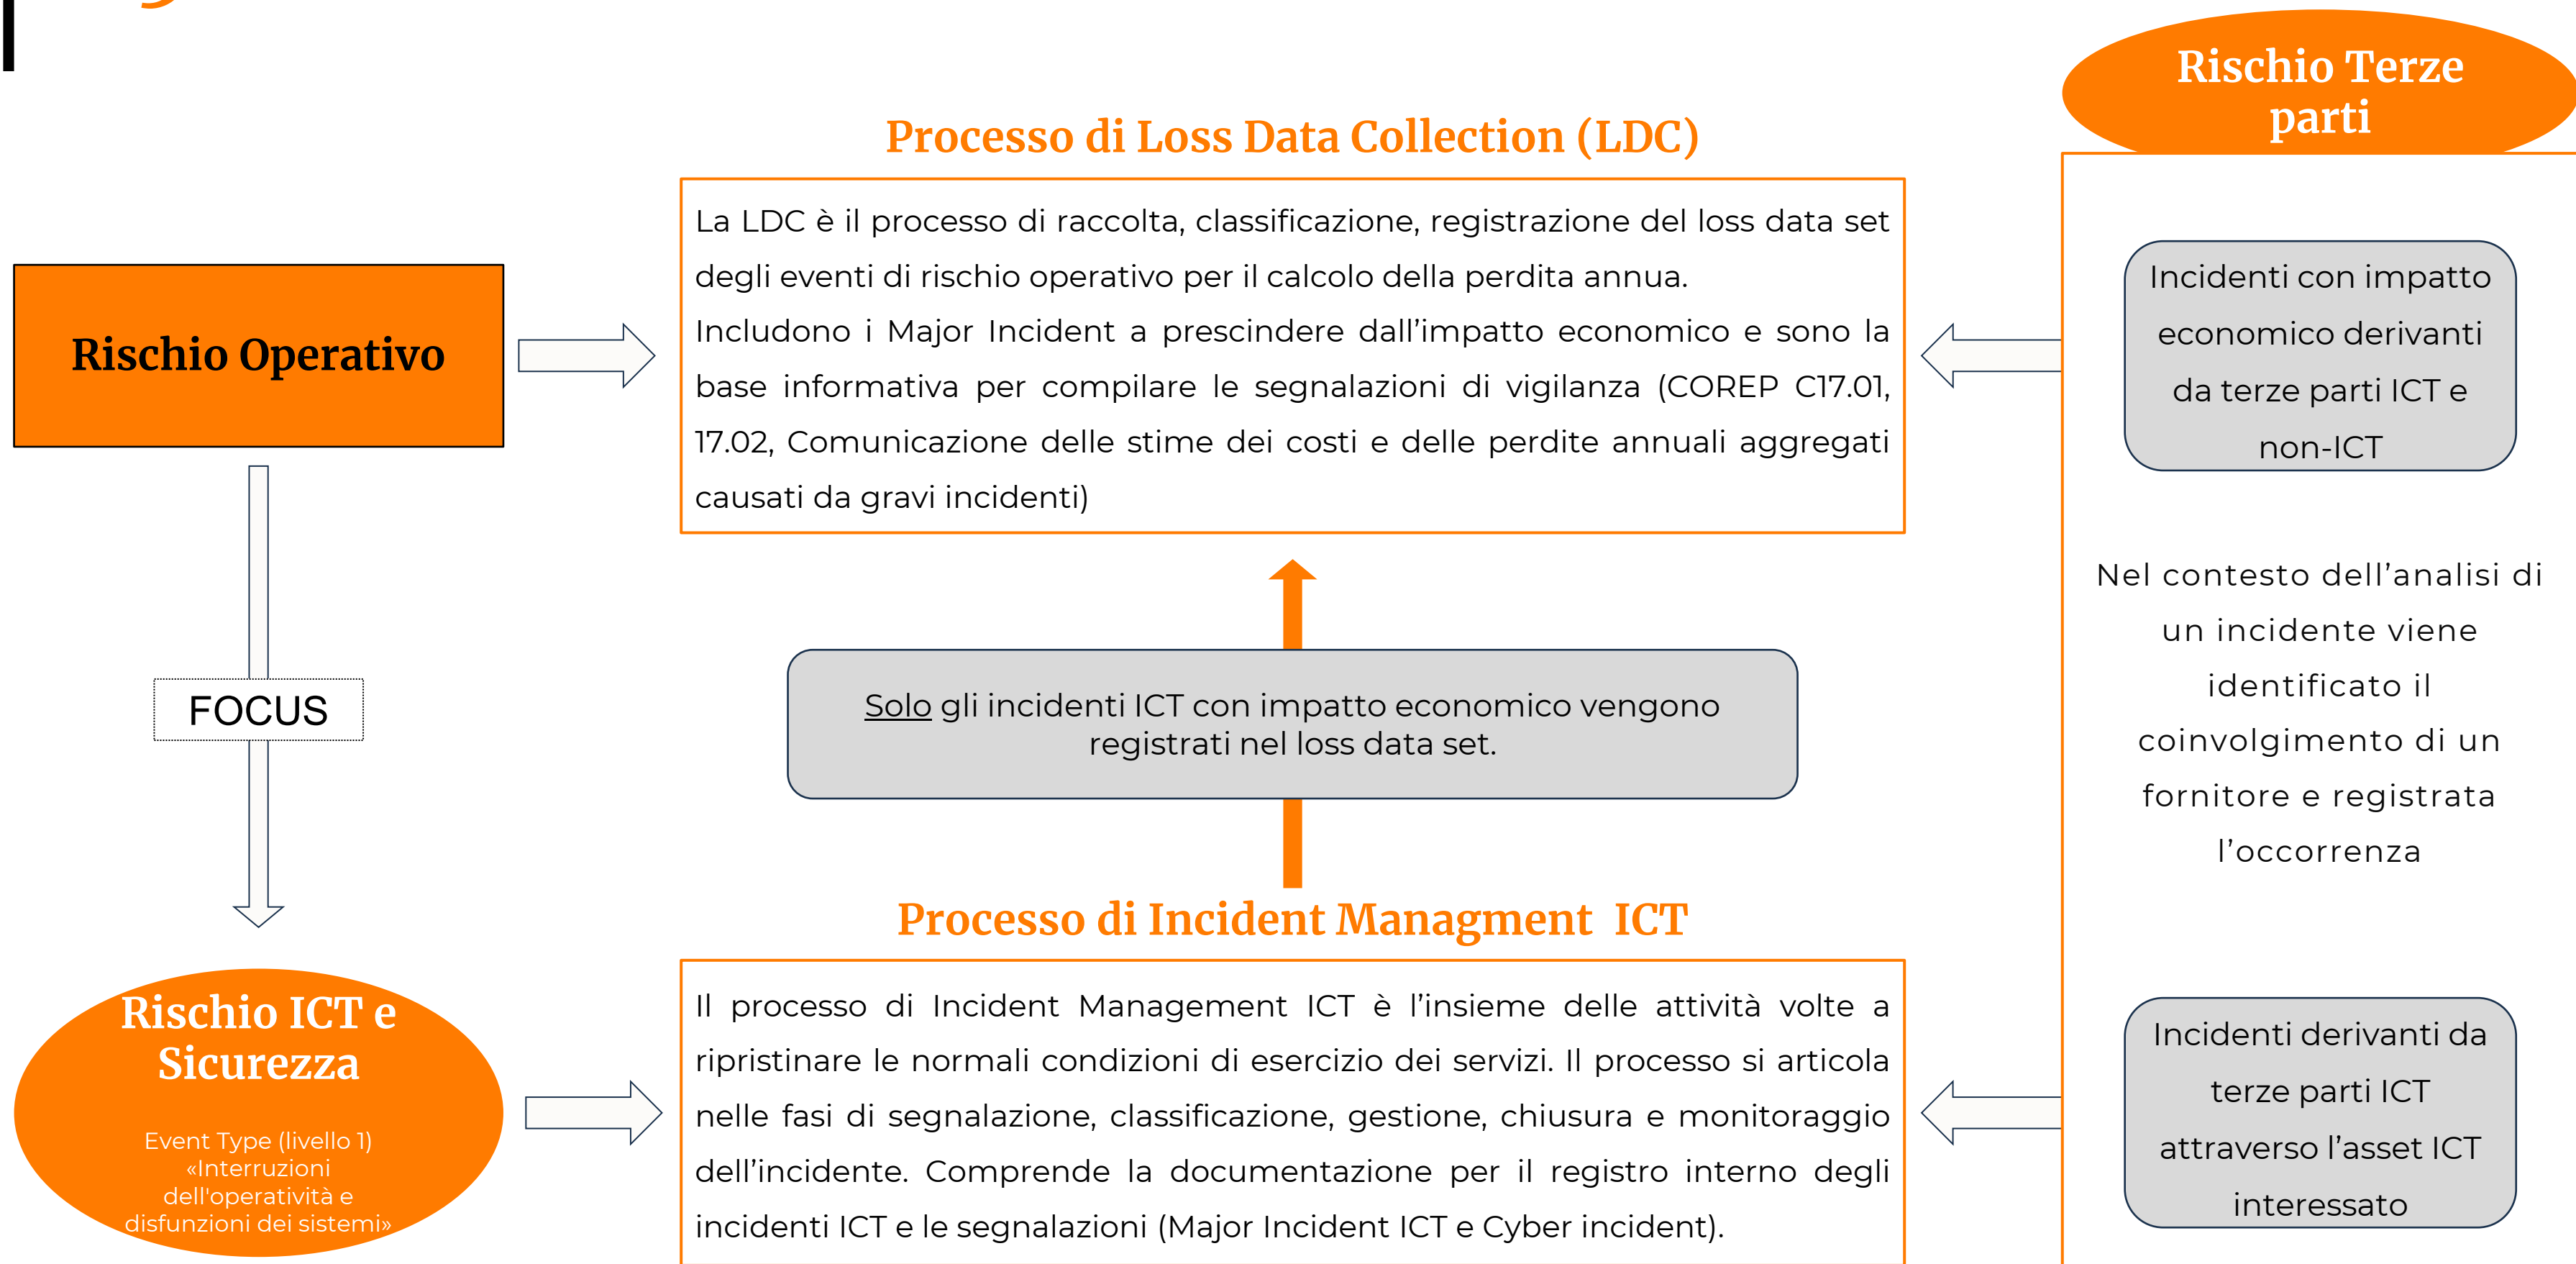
Rischio Terze parti

Processo di Loss Data Collection (LDC)

Rischio Operativo

La LDC è il processo di raccolta, classificazione, registrazione del loss data set degli eventi di rischio operativo per il calcolo della perdita annua.
Includono i Major Incident a prescindere dall’impatto economico e sono la base informativa per compilare le segnalazioni di vigilanza (COREP C17.01, 17.02, Comunicazione delle stime dei costi e delle perdite annuali aggregati causati da gravi incidenti)

Incidenti con impatto economico derivanti da terze parti ICT e non-ICT

FOCUS

Solo gli incidenti ICT con impatto economico vengono registrati nel loss data set.

Nel contesto dell’analisi di un incidente viene identificato il coinvolgimento di un fornitore e registrata l’occorrenza

Processo di Incident Managment ICT

Rischio ICT e Sicurezza

Event Type (livello 1) «Interruzioni dell'operatività e disfunzioni dei sistemi»

Il processo di Incident Management ICT è l’insieme delle attività volte a ripristinare le normali condizioni di esercizio dei servizi. Il processo si articola nelle fasi di segnalazione, classificazione, gestione, chiusura e monitoraggio dell’incidente. Comprende la documentazione per il registro interno degli incidenti ICT e le segnalazioni (Major Incident ICT e Cyber incident).

Incidenti derivanti da terze parti ICT attraverso l’asset ICT interessato